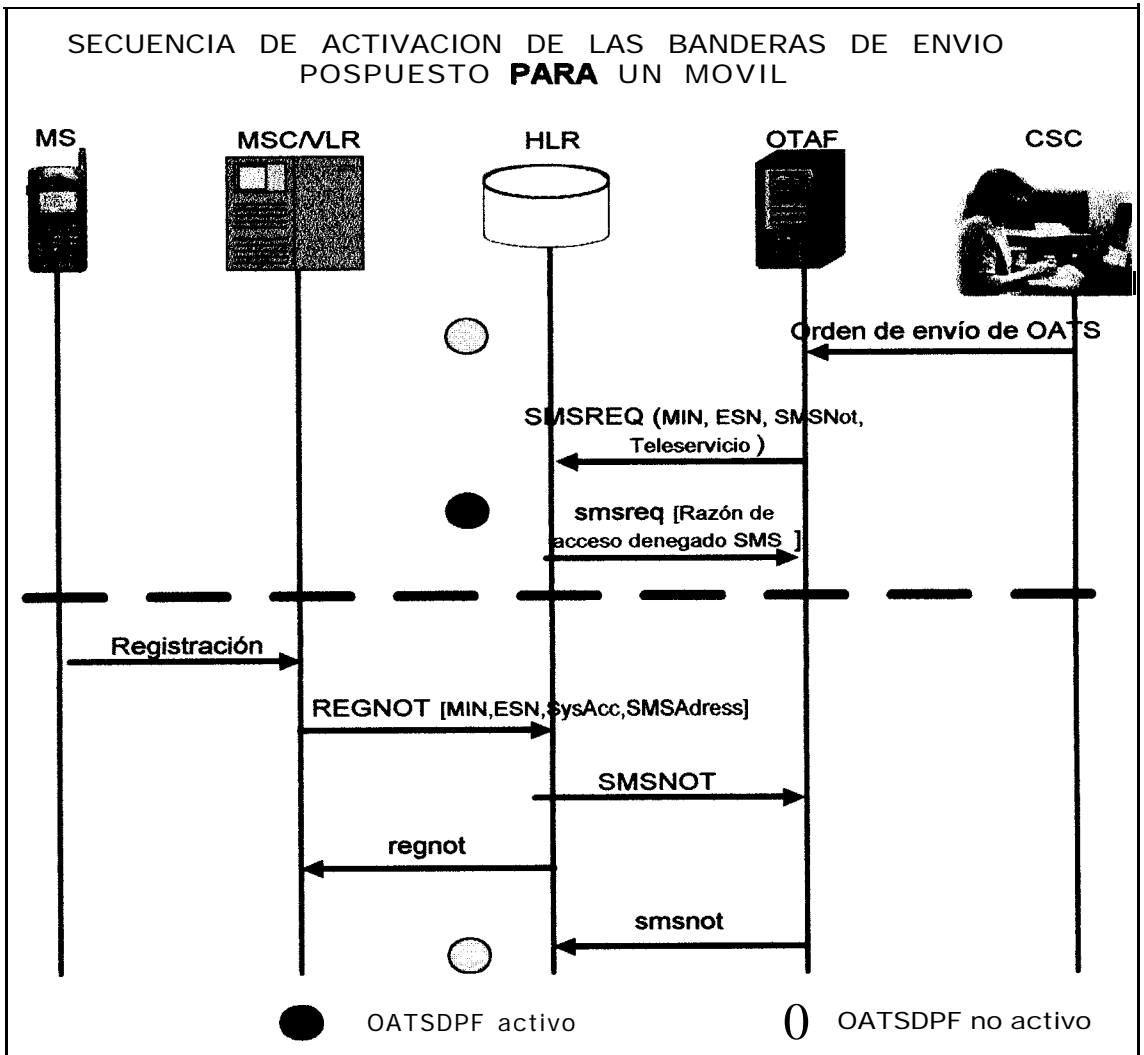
SECUENCIA DE ACTIVACION DE LAS BANDERAS DE ENVIO POSPUESTO **PARA** UN MOVIL

MS

MSC/VLR

HLR

OTAF

CSC

Orden de envío de OATS

SMSREQ (MIN, ESN, SMSNot, Teleservicio )

smsreq [Razón de acceso denegado SMS ]

Registración

REGNOT [MIN,ESN,SysAcc,SMSAdress]

SMSNOT

regnot

smsnot

OATSDPF activo

0 OATSDPF no activo